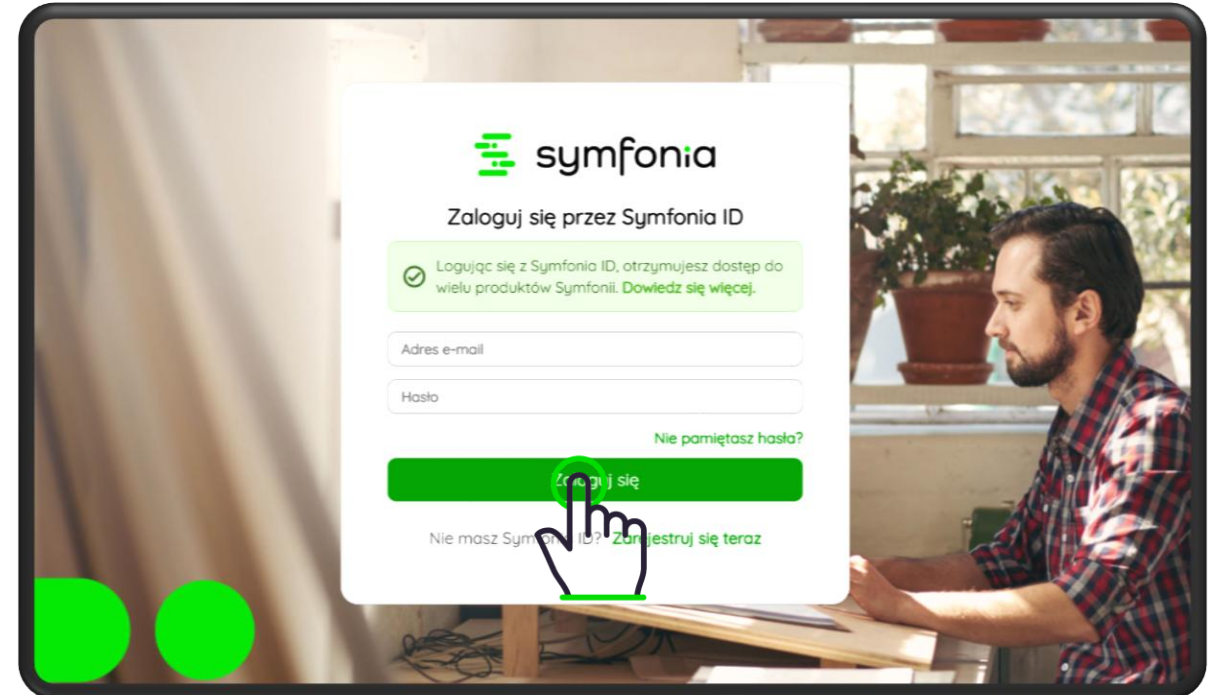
symfonia

Zaloguj się przez Symfonia ID

Logując się z Symfonia ID, otrzymujesz dostęp do wielu produktów Symfonii. Dowiedz się więcej.

Adres e-mail

Hasło

Nie pamiętasz hasła?

Za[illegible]guj się

Nie masz Sym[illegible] ID? Za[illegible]jestruj się teraz